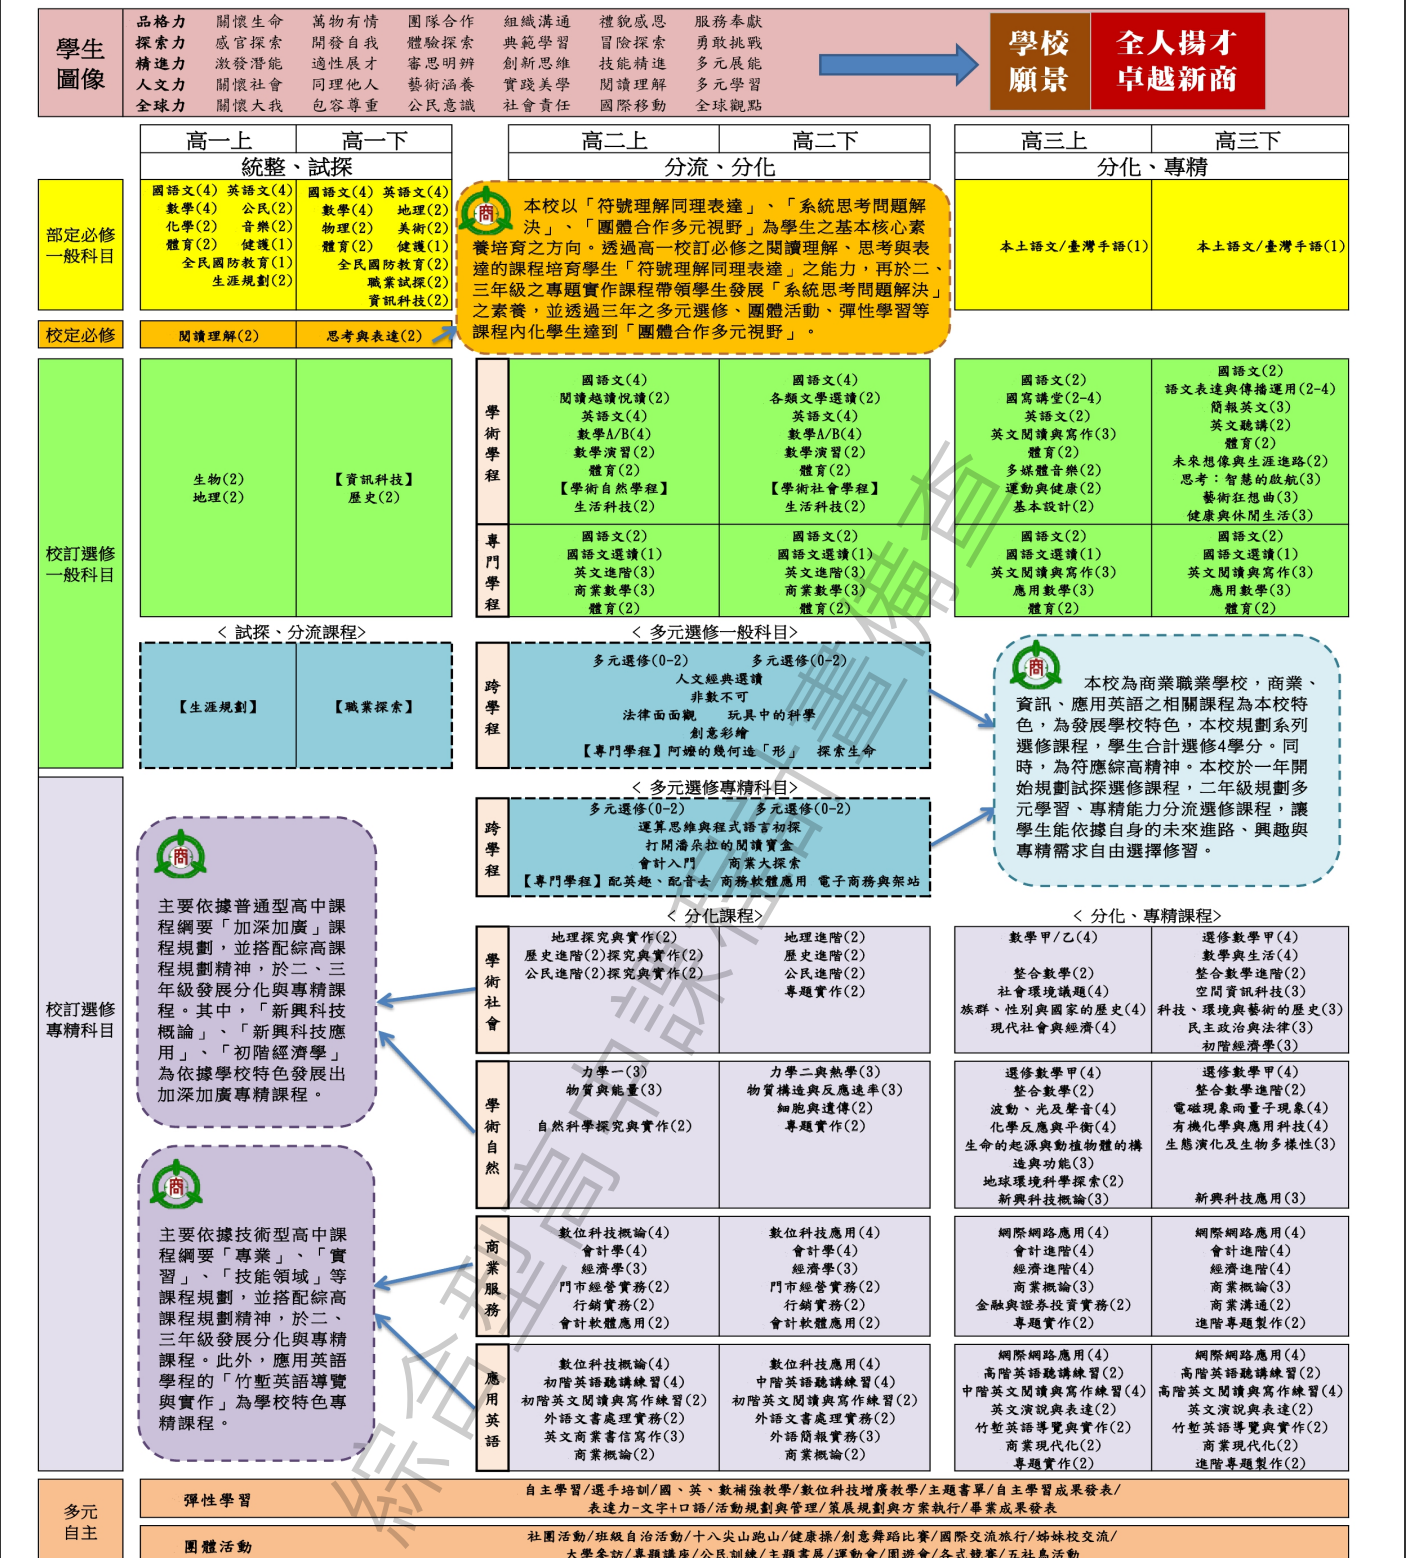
學生圖像

| 品格力 | 關懷生命 | 萬物有情 | 團隊合作 | 組織溝通 | 禮貌感恩 | 服務奉獻 |
|---|---|---|---|---|---|---|
| 探索力 | 感官探索 | 開發自我 | 體驗探索 | 典範學習 | 冒險探索 | 勇敢挑戰 |
| 精進力 | 激發潛能 | 適性展才 | 審思明辨 | 創新思維 | 技能精進 | 多元展能 |
| 人文力 | 關懷社會 | 同理他人 | 藝術涵養 | 實踐美學 | 閱讀理解 | 多元學習 |
| 全球力 | 關懷大我 | 包容尊重 | 公民意識 | 社會責任 | 國際移動 | 全球觀點 |

學校願景 全人揚才 卓越新商

高一上 高一下 統整、試探
高二上 高二下 分流、分化
高三上 高三下 分化、專精

部定必修一般科目
高一上：國語文(4) 英語文(4) 數學(4) 公民(2) 化學(2) 音樂(2) 體育(2) 健護(1) 全民國防教育(1) 生涯規劃(2)
高一下：國語文(4) 英語文(4) 數學(4) 地理(2) 物理(2) 美術(2) 體育(2) 健護(1) 全民國防教育(2) 職業試探(2) 資訊科技(2)

本校以「符號理解同理表達」、「系統思考問題解決」、「團體合作多元視野」為學生之基本核心素養培育之方向。透過高一校訂必修之閱讀理解、思考與表達的課程培育學生「符號理解同理表達」之能力，再於二、三年級之專題實作課程帶領學生發展「系統思考問題解決」之素養，並透過三年之多元選修、團體活動、彈性學習等課程內化學生達到「團體合作多元視野」。

高三上：本土語文/臺灣手語(1)
高三下：本土語文/臺灣手語(1)

校定必修
閱讀理解(2) 思考與表達(2)

校訂選修一般科目
高一上：生物(2) 地理(2)
高一下：【資訊科技】 歷史(2)

學術學程
高二上：國語文(4) 閱讀越讀悅讀(2) 英語文(4) 數學A/B(4) 數學演習(2) 體育(2) 【學術自然學程】 生活科技(2)
高二下：國語文(4) 各類文學選讀(2) 英語文(4) 數學A/B(4) 數學演習(2) 體育(2) 【學術社會學程】 生活科技(2)
高三上：國語文(2) 國寫講堂(2-4) 英語文(2) 英文閱讀與寫作(3) 體育(2) 多媒體音樂(2) 運動與健康(2) 基本設計(2)
高三下：國語文(2) 語文表達與傳播運用(2-4) 簡報英文(3) 英文聽講(2) 體育(2) 未來想像與生涯進路(2) 思考：智慧的啟航(3) 藝術狂想曲(3) 健康與休閒生活(3)

專門學程
高二上：國語文(2) 國語文選讀(1) 英文進階(3) 商業數學(3) 體育(2)
高二下：國語文(2) 國語文選讀(1) 英文進階(3) 商業數學(3) 體育(2)
高三上：國語文(2) 國語文選讀(1) 英文閱讀與寫作(3) 應用數學(3) 體育(2)
高三下：國語文(2) 國語文選讀(1) 英文閱讀與寫作(3) 應用數學(3) 體育(2)

< 試探、分流課程>
【生涯規劃】 【職業探索】

< 多元選修一般科目>
跨學程
多元選修(0-2) 多元選修(0-2)
人文經典選讀
非數不可
法律面面觀 玩具中的科學
創意彩繪
【專門學程】阿嬤的幾何造「形」 探索生命

本校為商業職業學校，商業、資訊、應用英語之相關課程為本校特色，為發展學校特色，本校規劃系列選修課程，學生合計選修4學分。同時，為符應綜高精神。本校於一年開始規劃試探選修課程，二年級規劃多元學習、專精能力分流選修課程，讓學生能依據自身的未來進路、興趣與專精需求自由選擇修習。

< 多元選修專精科目>
跨學程
多元選修(0-2) 多元選修(0-2)
運算思維與程式語言初探
打開潘朵拉的閱讀寶盒
會計入門 商業大探索
【專門學程】配英趣、配音去 商務軟體應用 電子商務與架站

主要依據普通型高中課程綱要「加深加廣」課程規劃，並搭配綜高課程規劃精神，於二、三年級發展分化與專精課程。其中，「新興科技概論」、「新興科技應用」、「初階經濟學」為依據學校特色發展出加深加廣專精課程。

主要依據技術型高中課程綱要「專業」、「實習」、「技能領域」等課程規劃，並搭配綜高課程規劃精神，於二、三年級發展分化與專精課程。此外，應用英語學程的「竹塹英語導覽與實作」為學校特色專精課程。

校訂選修專精科目

< 分化課程>
學術社會
高二上：地理探究與實作(2) 歷史進階(2)探究與實作(2) 公民進階(2)探究與實作(2)
高二下：地理進階(2) 歷史進階(2) 公民進階(2) 專題實作(2)

< 分化、專精課程>
高三上：數學甲/乙(4) 整合數學(2) 社會環境議題(4) 族群、性別與國家的歷史(4) 現代社會與經濟(4)
高三下：選修數學甲(4) 數學與生活(4) 整合數學進階(2) 空間資訊科技(3) 科技、環境與藝術的歷史(3) 民主政治與法律(3) 初階經濟學(3)

學術自然
高二上：力學一(3) 物質與能量(3) 自然科學探究與實作(2)
高二下：力學二與熱學(3) 物質構造與反應速率(3) 細胞與遺傳(2) 專題實作(2)
高三上：選修數學甲(4) 整合數學(2) 波動、光及聲音(4) 化學反應與平衡(4) 生命的起源與動植物體的構造與功能(3) 地球環境科學探索(2) 新興科技概論(3)
高三下：選修數學甲(4) 整合數學進階(2) 電磁現象與量子現象(4) 有機化學與應用科技(4) 生態演化及生物多樣性(3) 新興科技應用(3)

商業服務
高二上：數位科技概論(4) 會計學(4) 經濟學(3) 門市經營實務(2) 行銷實務(2) 會計軟體應用(2)
高二下：數位科技應用(4) 會計學(4) 經濟學(3) 門市經營實務(2) 行銷實務(2) 會計軟體應用(2)
高三上：網際網路應用(4) 會計進階(4) 經濟進階(3) 商業概論(3) 金融與證券投資實務(2) 專題實作(2)
高三下：網際網路應用(4) 會計進階(4) 經濟進階(3) 商業概論(3) 商業溝通(2) 進階專題製作(2)

應用英語
高二上：數位科技概論(4) 初階英語聽講練習(4) 初階英文閱讀與寫作練習(2) 外語文書處理實務(2) 英文商業書信寫作(3) 商業概論(2)
高二下：數位科技應用(4) 中階英語聽講練習(4) 初階英文閱讀與寫作練習(2) 外語文書處理實務(2) 外語簡報實務(3) 商業概論(2)
高三上：網際網路應用(4) 高階英語聽講練習(2) 中階英文閱讀與寫作練習(4) 英文演說與表達(2) 竹塹英語導覽與實作(2) 商業現代化(2) 專題實作(2)
高三下：網際網路應用(4) 高階英語聽講練習(2) 高階英文閱讀與寫作練習(4) 英文演說與表達(2) 竹塹英語導覽與實作(2) 商業現代化(2) 進階專題製作(2)

多元自主
彈性學習：自主學習/選手培訓/國、英、數補強教學/數位科技增廣教學/主題書單/自主學習成果發表/表達力-文字+口語/活動規劃與管理/策展規劃與方案執行/畢業成果發表
團體活動：社團活動/班級自治活動/十八尖山跑山/健康操/創意舞蹈比賽/國際交流旅行/姊妹校交流/大學參訪/專題講座/公民訓練/主題書展/運動會/園遊會/各式競賽/五社島活動